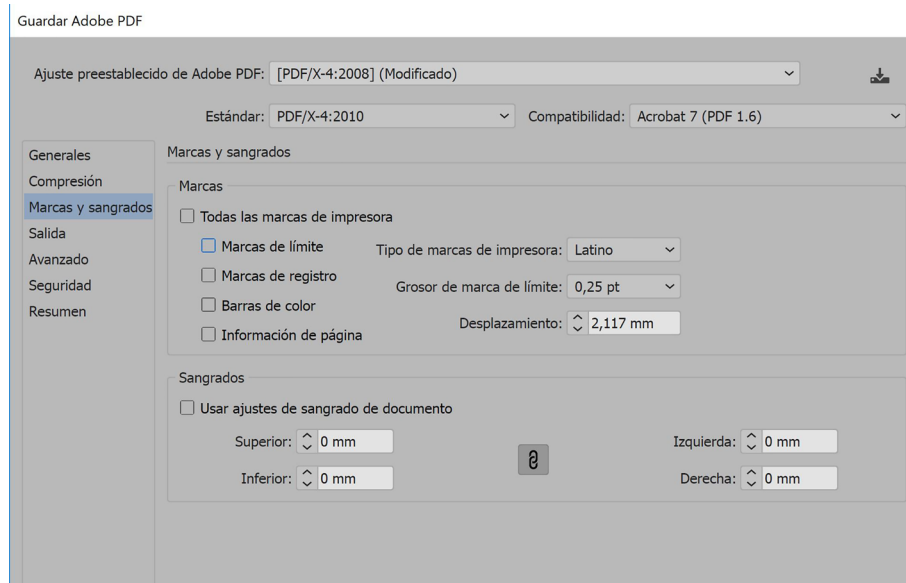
Guardar Adobe PDF

Ajuste preestablecido de Adobe PDF: [PDF/X-4:2008] (Modificado)

Estándar: PDF/X-4:2010

Compatibilidad: Acrobat 7 (PDF 1.6)

Generales
Compresión
Marcas y sangrados
Salida
Avanzado
Seguridad
Resumen

Marcas y sangrados

Marcas

Todas las marcas de impresora

Marcas de límite

Marcas de registro

Barras de color

Información de página

Tipo de marcas de impresora: Latino

Grosor de marca de límite: 0,25 pt

Desplazamiento: 2,117 mm

Sangrados

Usar ajustes de sangrado de documento

Superior: 0 mm

Inferior: 0 mm

Izquierda: 0 mm

Derecha: 0 mm